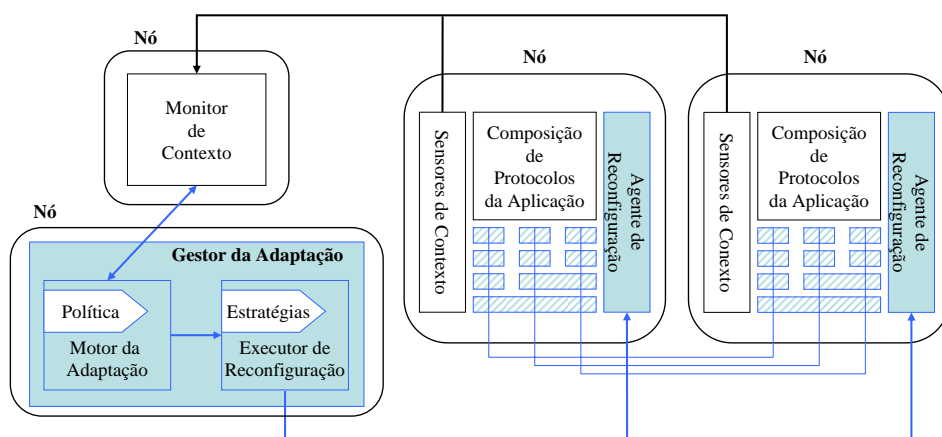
Nó

Monitor de Contexto

Nó

Gestor da Adaptação

Política

Motor da Adaptação

Estratégias

Executor de Reconfiguração

Nó

Sensores de Contexto

Composição de Protocolos da Aplicação

Agente de Reconfiguração

Nó

Sensores de Conexto

Composição de Protocolos da Aplicação

Agente de Reconfiguração